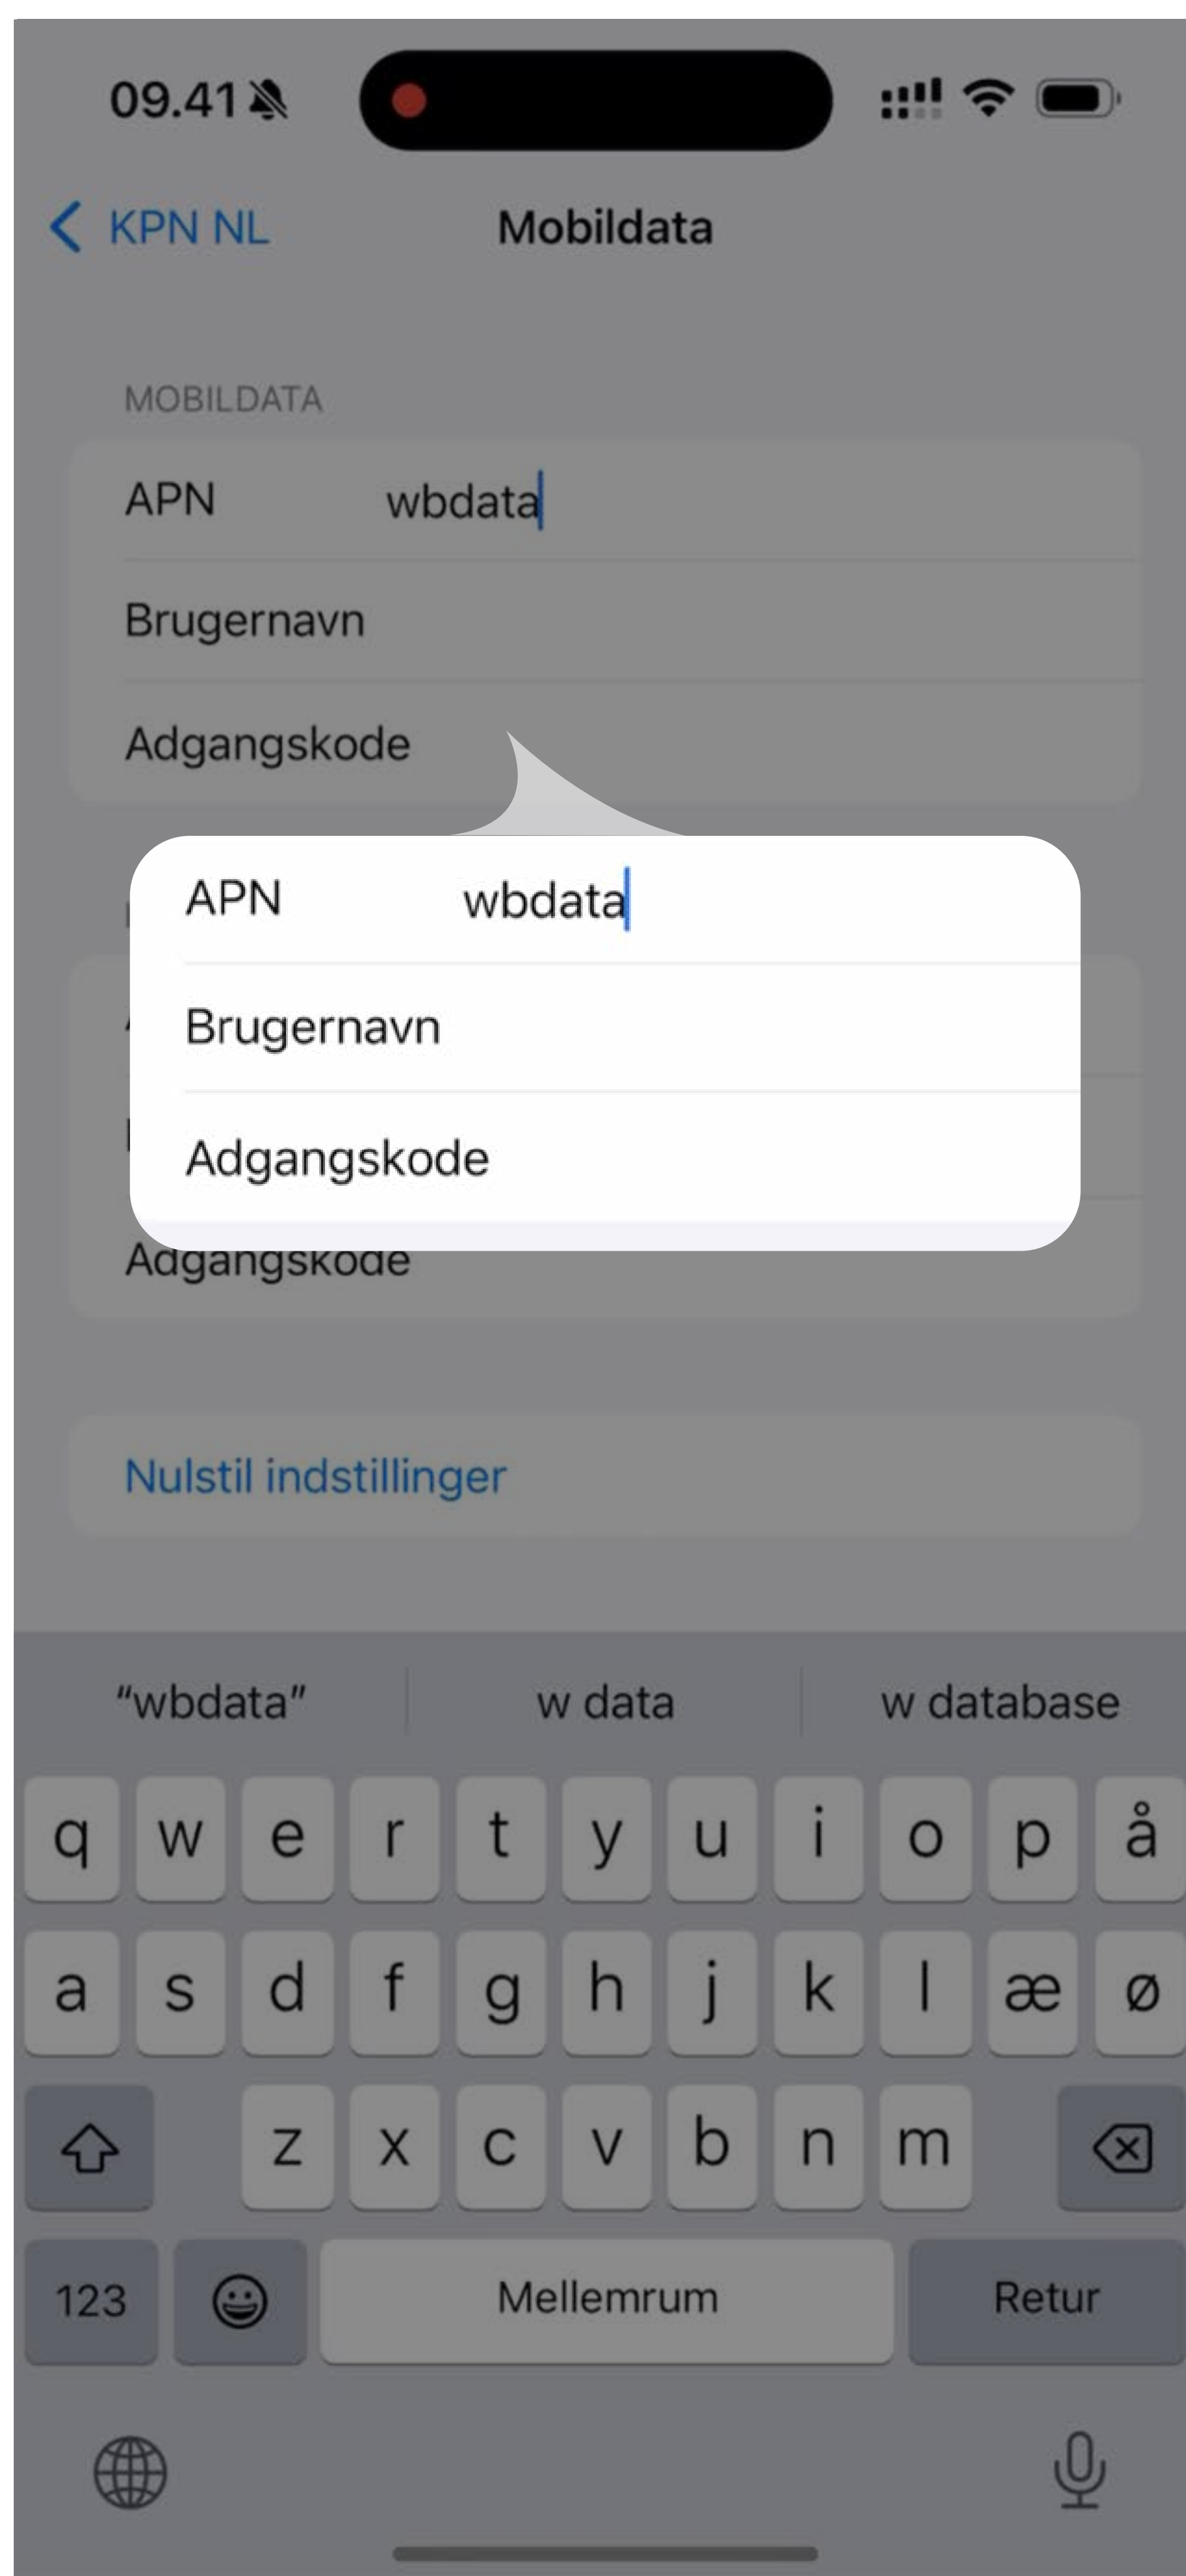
09.41

KPN NL

Mobildata

MOBILDATA

APN wbdata

Brugernavn

Adgangskode

APN wbdata

Brugernavn

Adgangskode

Adgangskode

Nulstil indstillinger

"wbdata"

w data

w database

q w e r t y u i o p å

a s d f g h j k l æ ø

z x c v b n m

123

Mellemrum

Retur